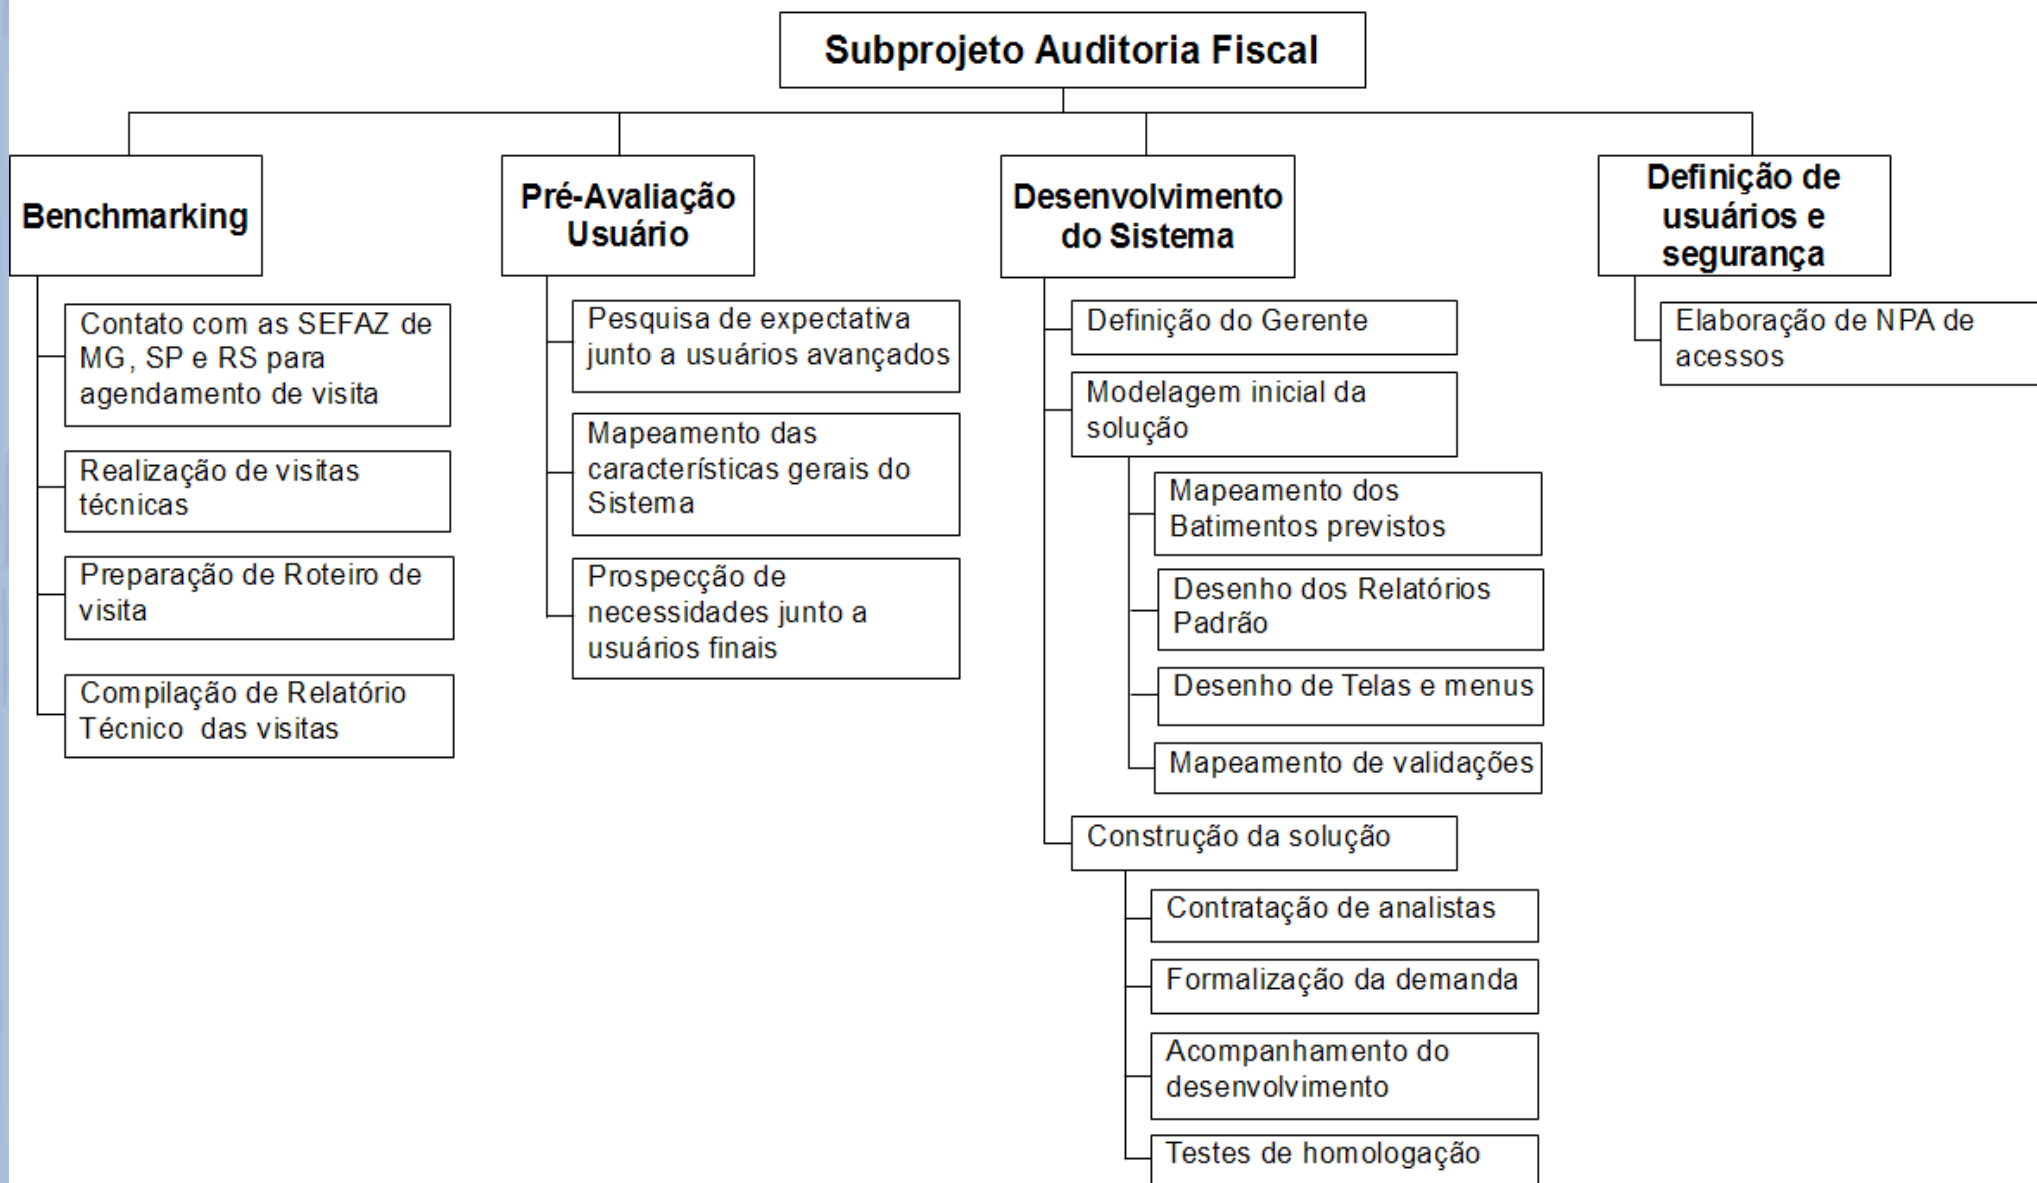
Subprojeto Auditoria Fiscal

Benchmarking

Contato com as SEFAZ de MG, SP e RS para agendamento de visita

Realização de visitas técnicas

Preparação de Roteiro de visita

Compilação de Relatório Técnico das visitas

Pré-Avaliação Usuário

Pesquisa de expectativa junto a usuários avançados

Mapeamento das características gerais do Sistema

Prospecção de necessidades junto a usuários finais

Desenvolvimento do Sistema

Definição do Gerente

Modelagem inicial da solução

Mapeamento dos Batimentos previstos

Desenho dos Relatórios Padrão

Desenho de Telas e menus

Mapeamento de validações

Construção da solução

Contratação de analistas

Formalização da demanda

Acompanhamento do desenvolvimento

Testes de homologação

Definição de usuários e segurança

Elaboração de NPA de acessos